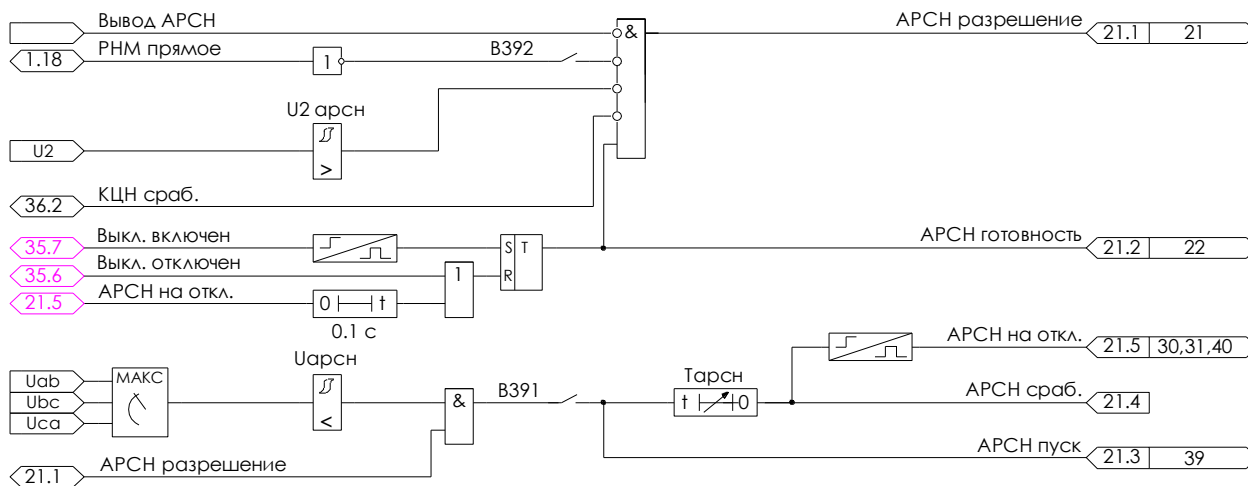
Вывод АРСН

1.18 РНМ прямое

1

В392

U2 арсн

U2

>

&

АРСН разрешение 21.1 21

36.2 КЦН сраб.

35.7 Выкл. включен

35.6 Выкл. отключен

21.5 АРСН на откл.

0 t

0.1 с

1

S T

R

АРСН готовность 21.2 22

Uарсн

Uab

Ubc

Uca

МАКС

<

&

В391

Тарсн

t 0

АРСН на откл. 21.5 30,31,40

АРСН сраб. 21.4

АРСН пуск 21.3 39

21.1 АРСН разрешение